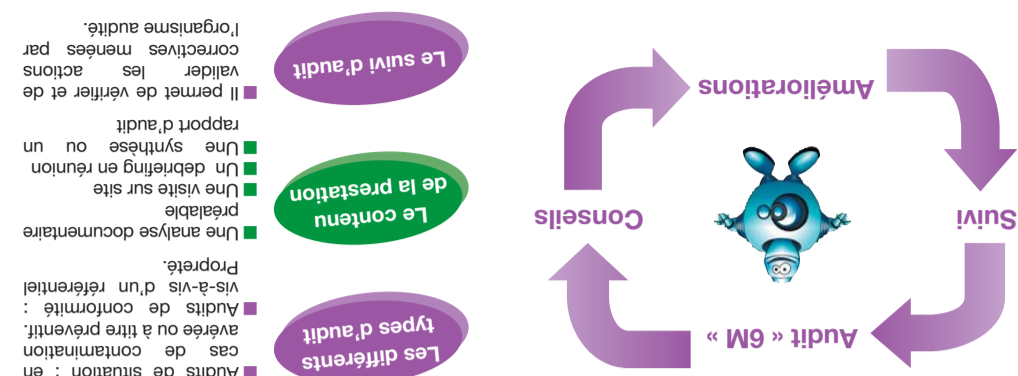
Les différents types d'audit

Audits de situation : en cas de contamination avérée ou à titre préventif.

Audits de conformité : vis-à-vis d'un référentiel Propreté.

Le contenu de la prestation

Une analyse documentaire préalable

Une visite sur site

Un debriefing en réunion

Une synthèse ou un rapport d'audit

Le suivi d'audit

Il permet de vérifier et de valider les actions correctives menées par l'organisme audité.

Améliorations

Suivi

Audit « 6M »

Conseils